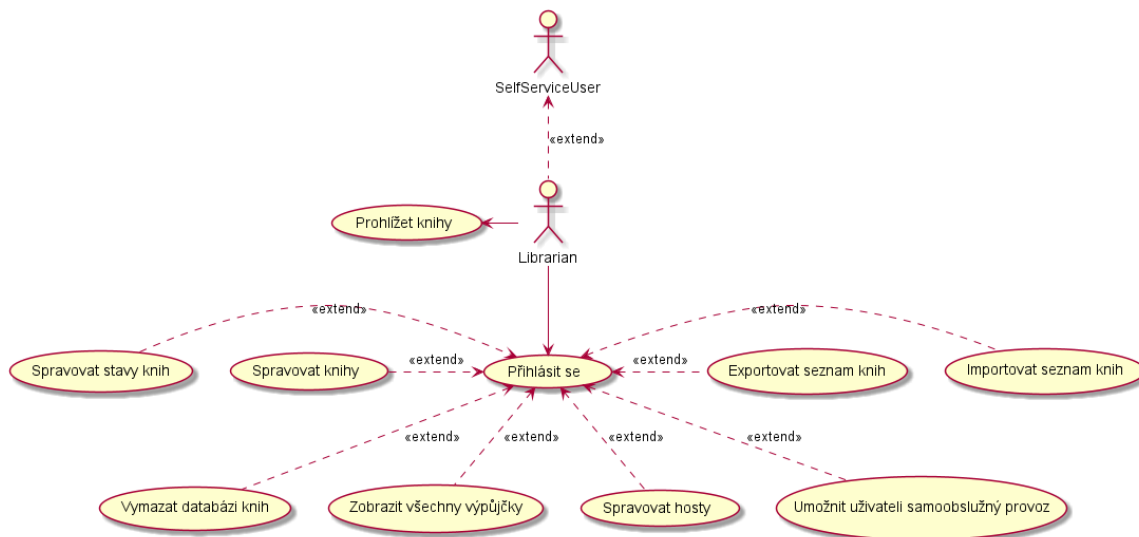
SelfServiceUser

«extend»

Prohlížet knihy

Librarian

«extend»

«extend»

Spravovat stavy knih

Spravovat knihy

«extend»

Přihlásit se

«extend»

Exportovat seznam knih

Importovat seznam knih

«extend»

«extend»

«extend»

«extend»

Vymazat databázi knih

Zobrazit všechny výpůjčky

Spravovat hosty

Umožnit uživateli samoobslužný provoz